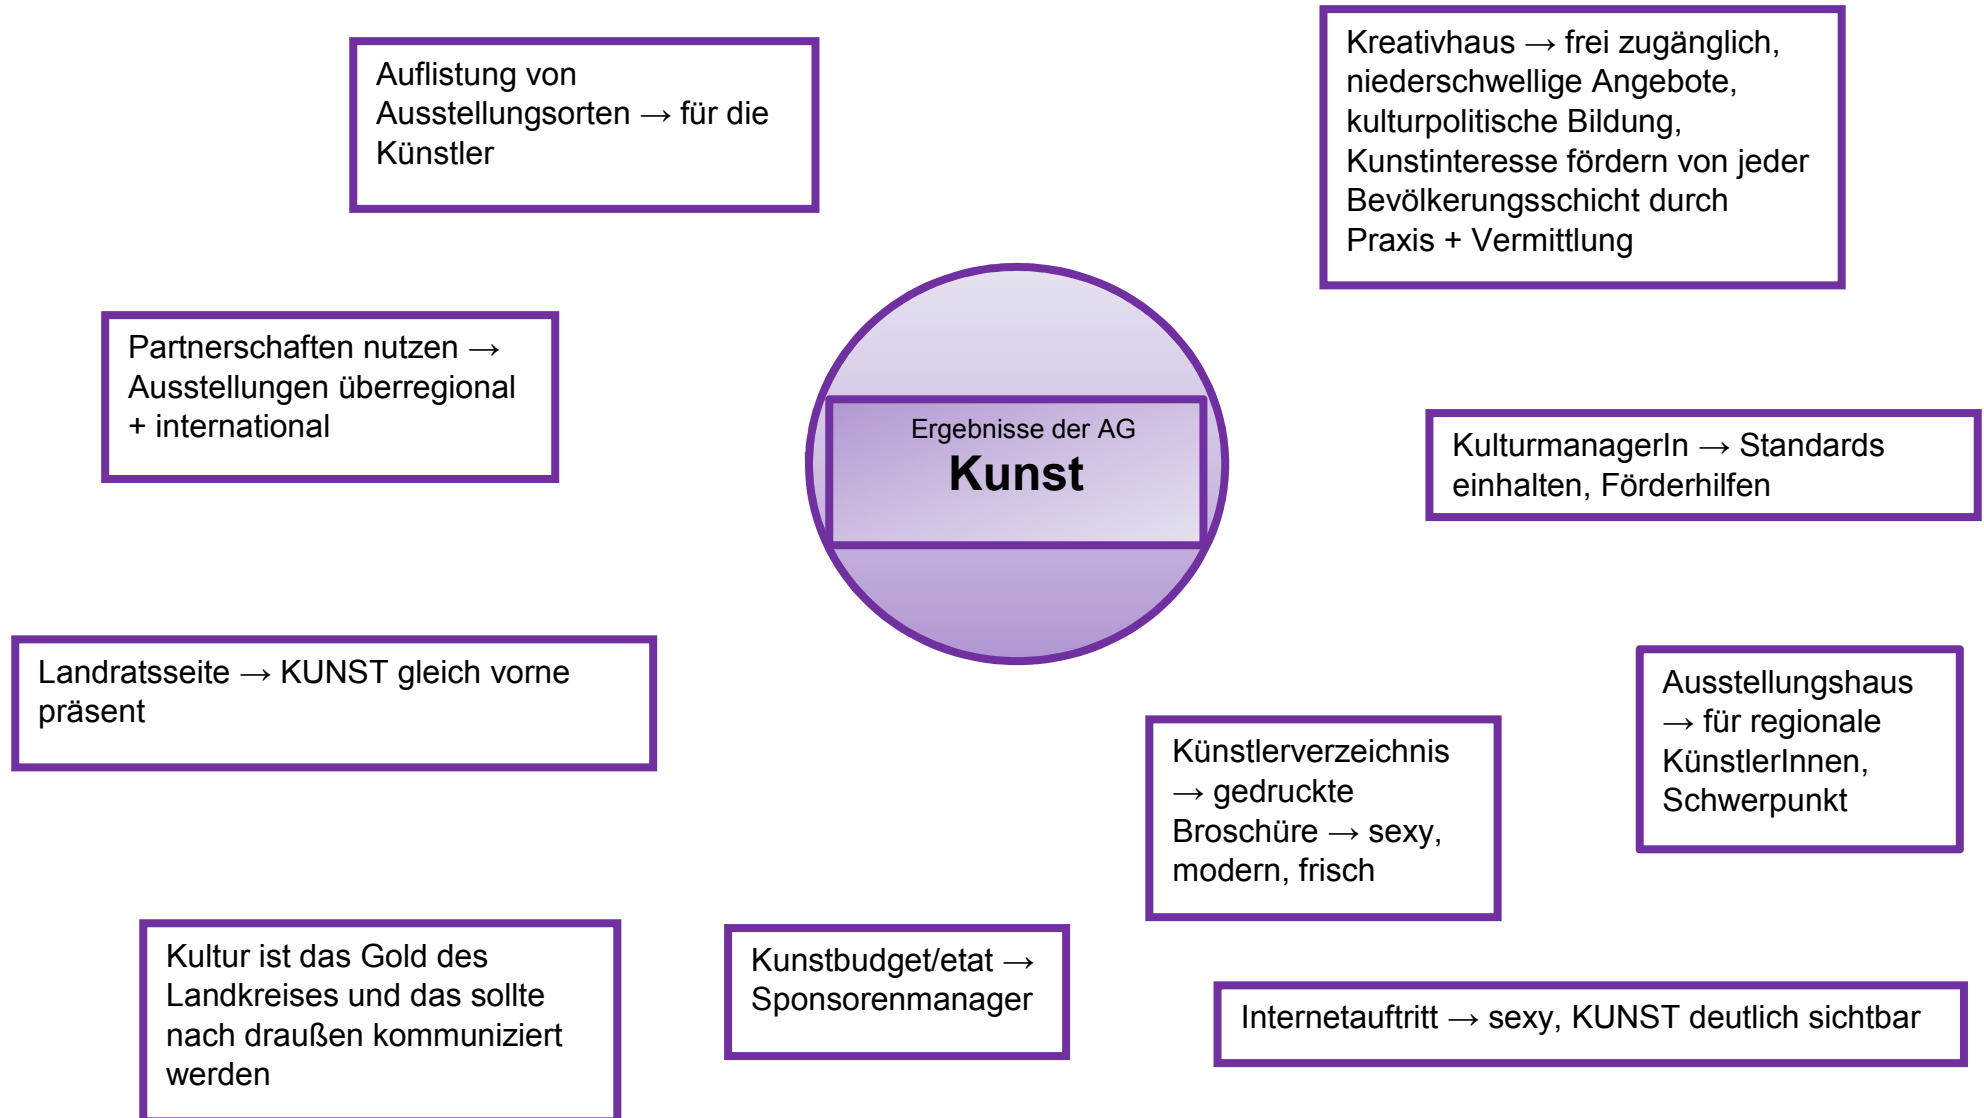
Ergebnisse der AG
Kunst

Auflistung von Ausstellungsorten → für die Künstler

Kreativhaus → frei zugänglich, niederschwellige Angebote, kulturpolitische Bildung, Kunstinteresse fördern von jeder Bevölkerungsschicht durch Praxis + Vermittlung

Partnerschaften nutzen → Ausstellungen überregional + international

KulturmanagerIn → Standards einhalten, Förderhilfen

Landratsseite → KUNST gleich vorne präsent

Ausstellungshaus → für regionale KünstlerInnen, Schwerpunkt

Künstlerverzeichnis → gedruckte Broschüre → sexy, modern, frisch

Kultur ist das Gold des Landkreises und das sollte nach draußen kommuniziert werden

Kunstbudget/etat → Sponsorenmanager

Internetauftritt → sexy, KUNST deutlich sichtbar